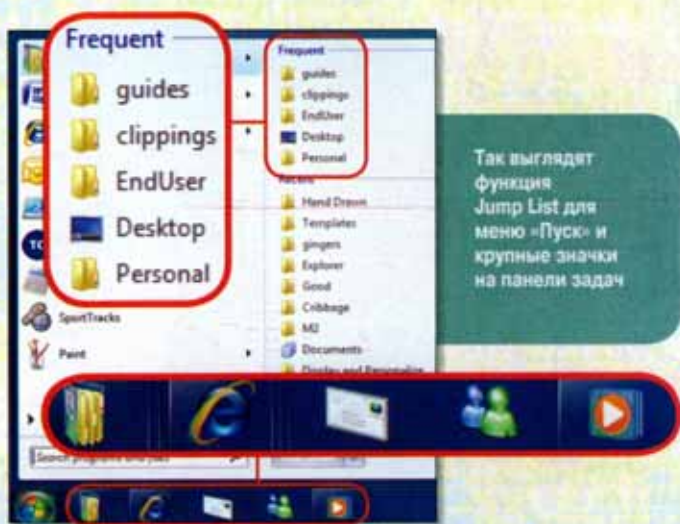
Frequent
guides
clippings
EndUser
Desktop
Personal

Frequent
guides
clippings
EndUser
Desktop
Personal
Recent
Hand Drawn
Templates
gingers
Explorer
Good
Cribbage
M2
Documents
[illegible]

SportTracks
Paint

Search programs and files

Так выглядят функция Jump List для меню «Пуск» и крупные значки на панели задач